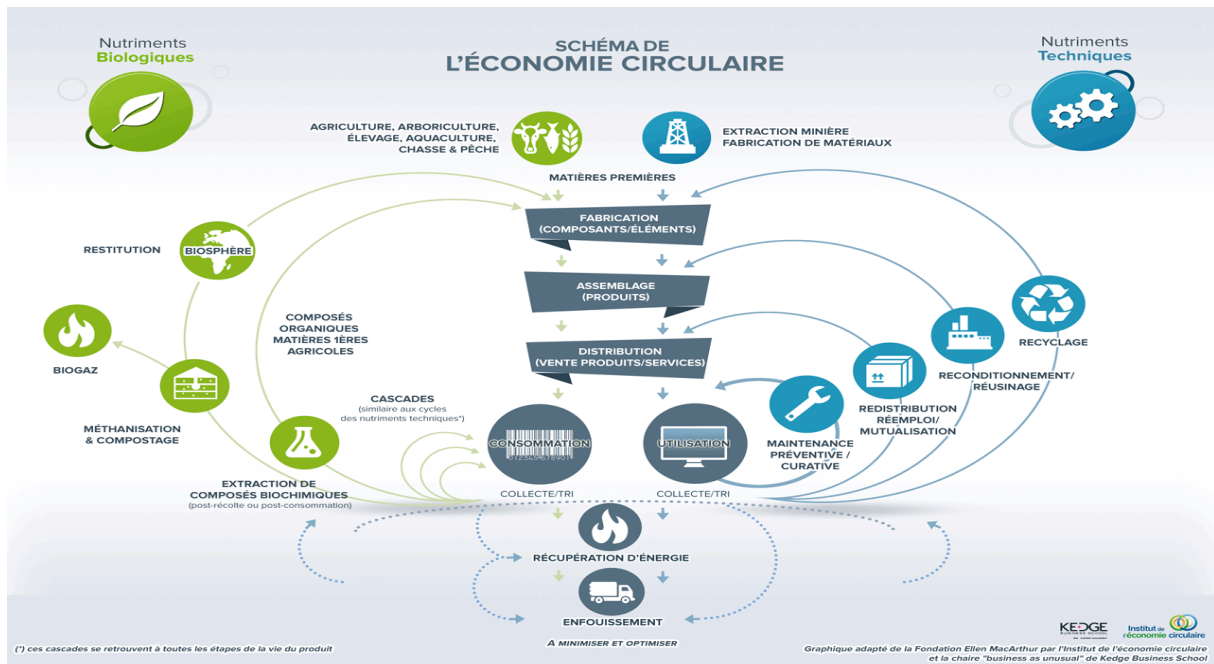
Nutriments Biologiques

SCHÉMA DE L'ÉCONOMIE CIRCULAIRE

Nutriments Techniques

AGRICULTURE, ARBORICULTURE, ÉLEVAGE, AQUACULTURE, CHASSE & PÊCHE

EXTRACTION MINIÈRE FABRICATION DE MATÉRIAUX

MATIÈRES PREMIÈRES

FABRICATION (COMPOSANTS/ÉLÉMENTS)

RESTITUTION

BIOSPHÈRE

ASSEMBLAGE (PRODUITS)

COMPOSÉS ORGANIQUES MATIÈRES 1ÈRES AGRICOLES

RECYCLAGE

BIOGAZ

DISTRIBUTION (VENTE PRODUITS/SERVICES)

RECONDITIONNEMENT/ RÉUSINAGE

REDISTRIBUTION RÉEMPLOI/ MUTUALISATION

MÉTHANISATION & COMPOSTAGE

CASCADES (similaire aux cycles des nutriments techniques*)

CONSOMMATION

UTILISATION

MAINTENANCE PRÉVENTIVE / CURATIVE

EXTRACTION DE COMPOSÉS BIOCHIMIQUES (post-récolte ou post-consommation)

COLLECTE/TRI

COLLECTE/TRI

RÉCUPÉRATION D'ÉNERGIE

ENFOUISSEMENT

A MINIMISER ET OPTIMISER

(*) ces cascades se retrouvent à toutes les étapes de la vie du produit

KEDGE BUSINESS SCHOOL

Institut de l'économie circulaire

Graphique adapté de la Fondation Ellen MacArthur par l'Institut de l'économie circulaire et la chaire "business as unusual" de Kedge Business School